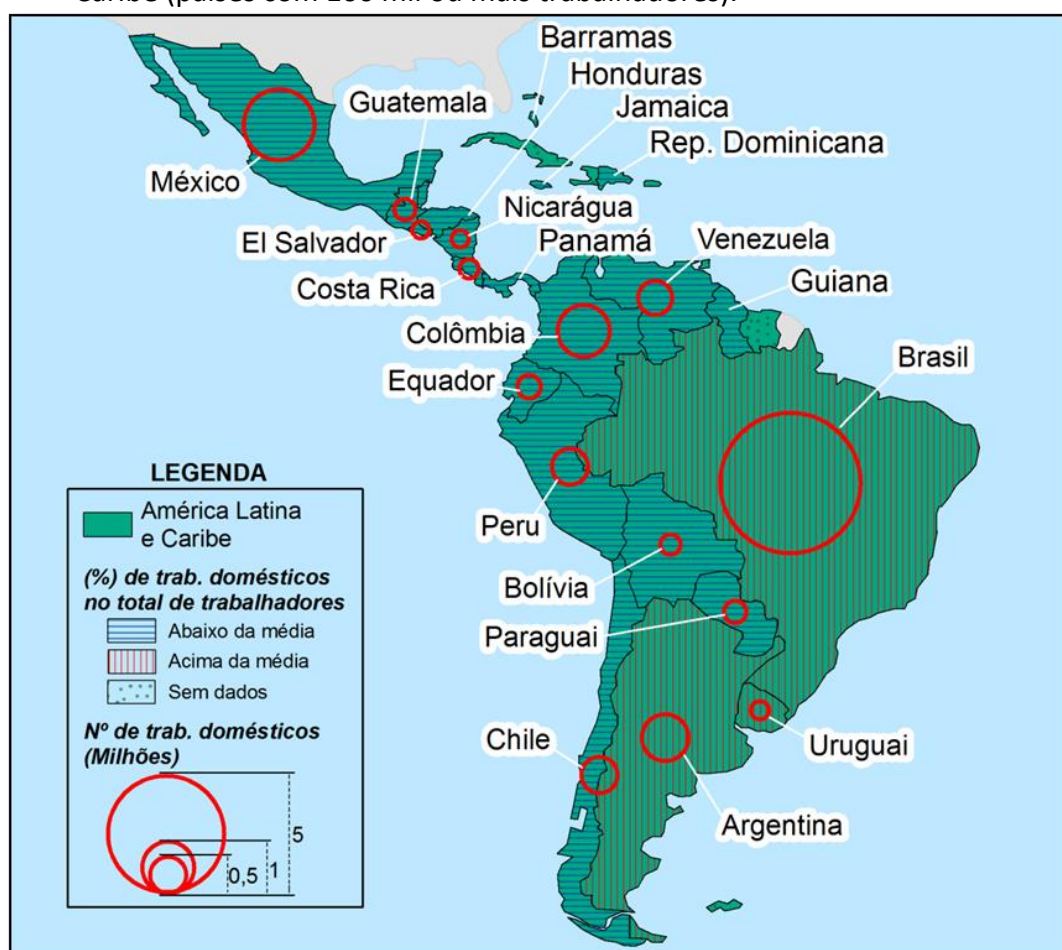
Caribe (países com 200 mil ou mais trabalhadores).

Barramas
Honduras
Jamaica
Rep. Dominicana
Guatemala
México
Nicarágua
El Salvador
Panamá
Venezuela
Costa Rica
Guiana
Colômbia
Brasil
Equador
LEGENDA
América Latina e Caribe
(%) de trab. domésticos no total de trabalhadores
Abaixo da média
Acima da média
Sem dados
Nº de trab. domésticos (Milhões)
5
1
0,5
Peru
Bolívia
Paraguai
Chile
Uruguai
Argentina